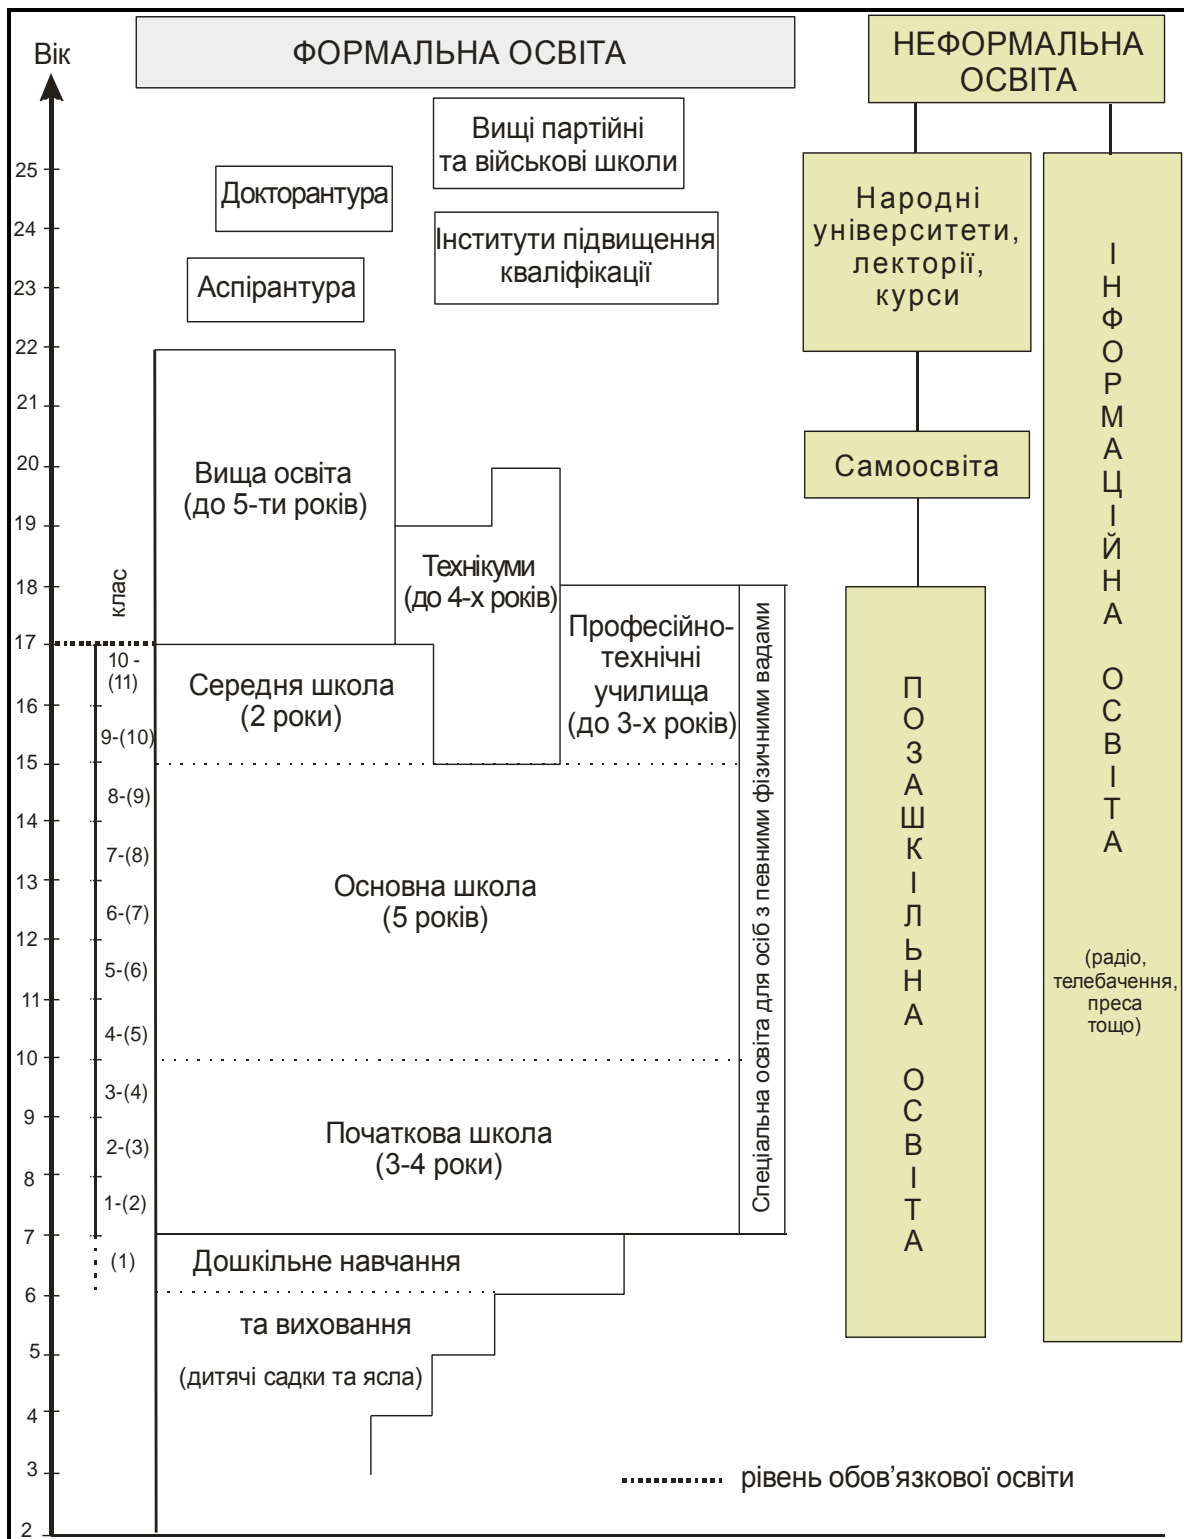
Вік

ФОРМАЛЬНА ОСВІТА

НЕФОРМАЛЬНА ОСВІТА

Вищі партійні та військові школи

Докторантура

Інститути підвищення кваліфікації

Аспірантура

Народні університети, лекторії, курси

Самоосвіта

ІНФОРМАЦІЙНА ОСВІТА

(радіо, телебачення, преса тощо)

ПОЗАШКІЛЬНА ОСВІТА

25
24
23
22
21
20
19
18
17
16
15
14
13
12
11
10
9
8
7
6
5
4
3
2

клас

Вища освіта (до 5-ти років)

Технікуми (до 4-х років)

Професійно-технічні училища (до 3-х років)

Спеціальна освіта для осіб з певними фізичними вадами

10 - (11)

9-(10)

8-(9)

7-(8)

6-(7)

5-(6)

4-(5)

3-(4)

2-(3)

1-(2)

(1)

Середня школа (2 роки)

Основна школа (5 років)

Початкова школа (3-4 роки)

Дошкільне навчання

та виховання

(дитячі садки та ясла)

рівень обов'язкової освіти